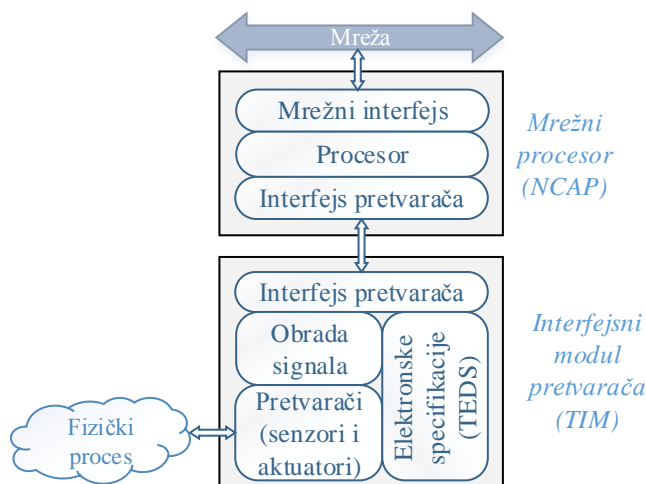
Mreža

Mrežni interfejs

Procesor

Interfejs pretvarača

Mrežni procesor (NCAP)

Interfejs pretvarača

Obrada signala

Elektronske specifikacije (TEDS)

Pretvarači (senzori i aktuatori)

Interfejsni modul pretvarača (TIM)

Fizički proces